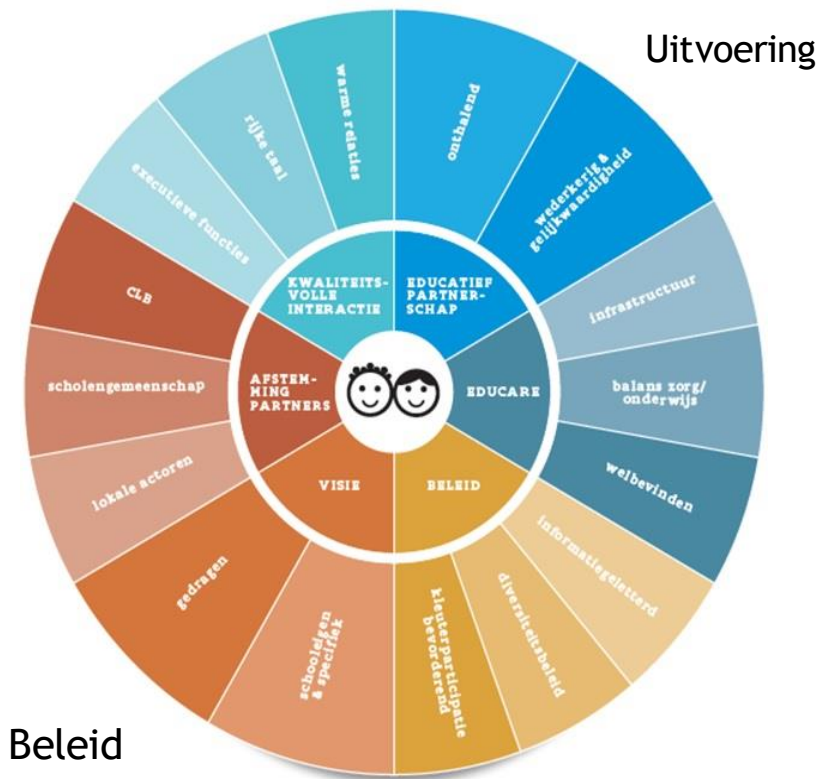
Uitvoering

KWALITEITSVOLLE INTERACTIE

warme relaties

rijke taal

executieve functies

EDUCATIEF PARTNERSCHAP

onthalend

wederkerig & gelijkwaardigheid

EDUCARE

infrastructuur

balans zorg/ onderwijs

welbevinden

BELEID

informatiegeletterd

diversiteitsbeleid

kleuterparticipatie bevorderend

VISIE

schooleigen & specifiek

gedragen

AFSTEMMING PARTNERS

lokale actoren

scholengemeenschap

CLB

Beleid